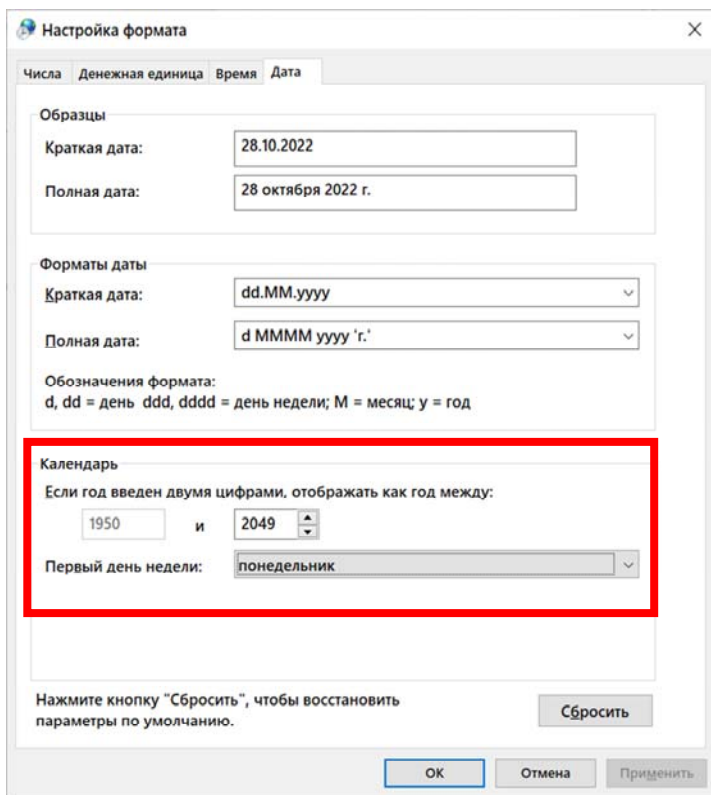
Настройка формата

Числа | Денежная единица | Время | Дата

Образцы

Краткая дата: 28.10.2022

Полная дата: 28 октября 2022 г.

Форматы даты

Краткая дата: dd.MM.yyyy

Полная дата: d MMMM yyyy 'г.'

Обозначения формата:
d, dd = день ddd, dddd = день недели; M = месяц; y = год

Календарь

Если год введен двумя цифрами, отображать как год между:

1950 и 2049

Первый день недели: понедельник

Нажмите кнопку "Сбросить", чтобы восстановить параметры по умолчанию.

Сбросить

ОК | Отмена | Применить